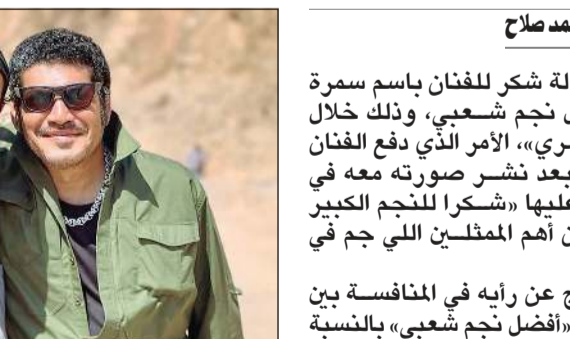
مد صلاح

لة شكر للفنان باسم سمرة نجم شعبي، وذلك خلال ري»، الأمر الذي دفع الفنان بعد نشر صورته معه في عليها «شكرا للنجم الكبير ن أهم الممثلين اللي جم في

ج عن رأيه في المنافسة بين «أفضل نجم شعبي» بالنسبة